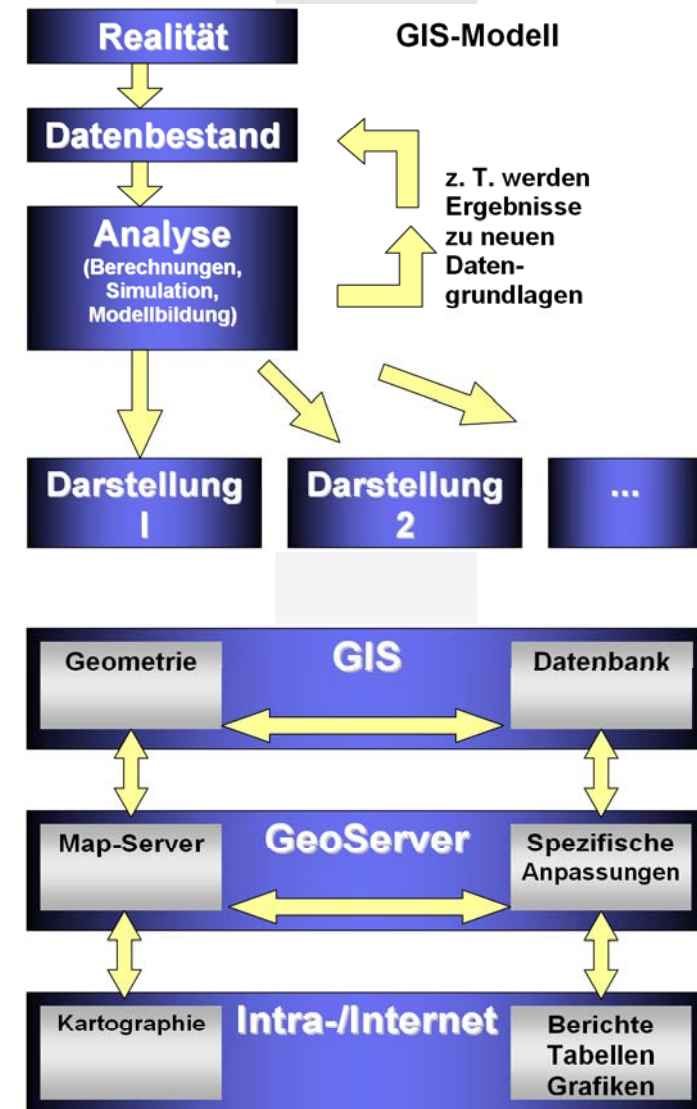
Realität

GIS-Modell

Datenbestand

z. T. werden Ergebnisse zu neuen Datengrundlagen

Analyse
(Berechnungen, Simulation, Modellbildung)

Darstellung
I

Darstellung
2

...

GIS

Geometrie

Datenbank

GeoServer

Map-Server

Spezifische Anpassungen

Intra-/Internet

Kartographie

Berichte
Tabellen
Grafiken